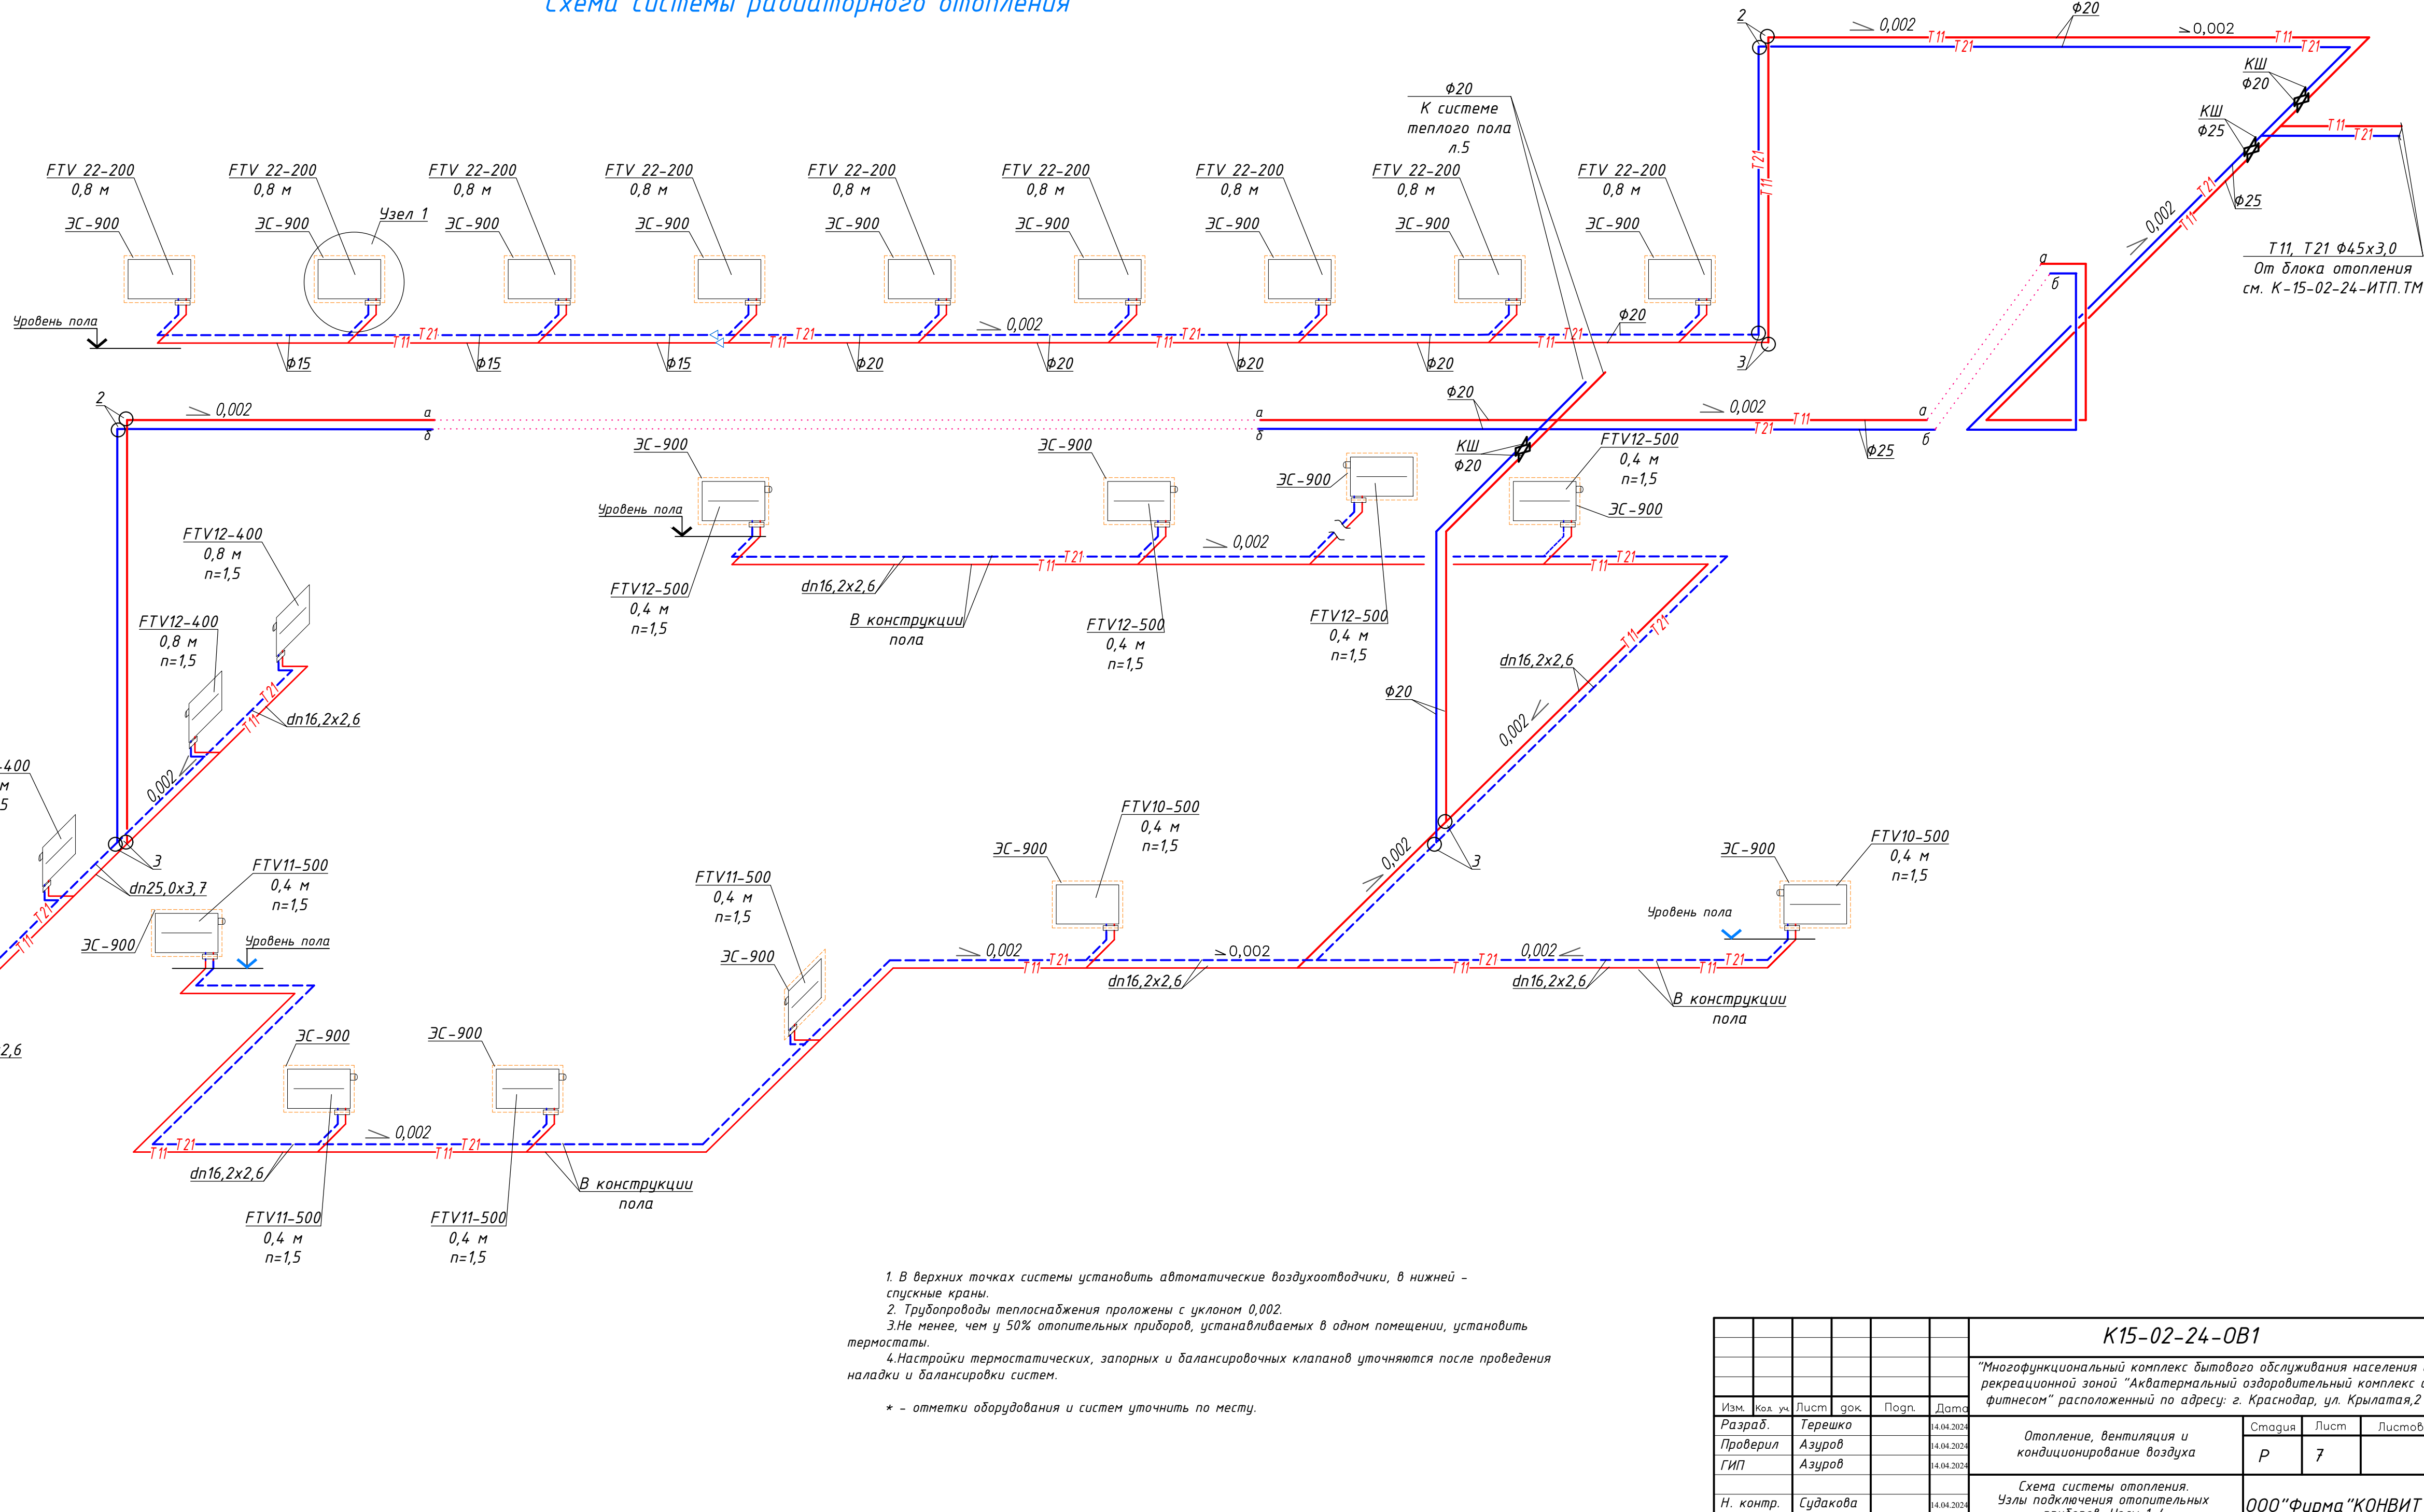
Схема системы радиаторного отопления

FTV 22-200
0,8 м
ЭС-900
FTV 22-200
0,8 м
ЭС-900
Узел 1
FTV 22-200
0,8 м
ЭС-900
FTV 22-200
0,8 м
ЭС-900
FTV 22-200
0,8 м
ЭС-900
FTV 22-200
0,8 м
ЭС-900
FTV 22-200
0,8 м
ЭС-900
FTV 22-200
0,8 м
ЭС-900
FTV 22-200
0,8 м
ЭС-900

Ф20
К системе
теплого пола
л.5

Уровень пола
Ф15 Ф15 Ф15 Ф20 Ф20 Ф20 Ф20 Ф20
Т11 Т21 0,002
2 3 Ф20 0,002 0,002 Т11 Т21
КШ Ф20
КШ Ф25
Ф25
Т11, Т21 Ф45х3,0
От блока отопления
см. К-15-02-24-ИТП.ТМ
а б

2 0,002 а б а б
Ф20 0,002 Т11 Т21 Ф25
КШ Ф20
ЭС-900
ЭС-900
ЭС-900
FTV12-500
0,4 м
n=1,5
ЭС-900
Уровень пола
FTV12-500
0,4 м
n=1,5
dn16,2х2,6
0,002
В конструкции
пола
FTV12-500
0,4 м
n=1,5
FTV12-500
0,4 м
n=1,5
dn16,2х2,6
Ф20
0,002

FTV12-400
0,8 м
n=1,5
FTV12-400
0,8 м
n=1,5
dn16,2х2,6
0,002
-400
м
5
3
dn25,0х3,7
FTV11-500
0,4 м
n=1,5
ЭС-900
Уровень пола
2,6

FTV11-500
0,4 м
n=1,5
ЭС-900
FTV10-500
0,4 м
n=1,5
ЭС-900
0,002
3
ЭС-900
FTV10-500
0,4 м
n=1,5
Уровень пола
0,002 0,002 0,002
dn16,2х2,6
dn16,2х2,6
В конструкции
пола

ЭС-900
ЭС-900
0,002
dn16,2х2,6
В конструкции
пола
FTV11-500
0,4 м
n=1,5
FTV11-500
0,4 м
n=1,5

1. В верхних точках системы установить автоматические воздухоотводчики, в нижней - спускные краны.
2. Трубопроводы теплоснабжения проложены с уклоном 0,002.
3.Не менее, чем у 50% отопительных приборов, устанавливаемых в одном помещении, установить термостаты.
4.Настройки термостатических, запорных и балансировочных клапанов уточняются после проведения наладки и балансировки систем.

* - отметки оборудования и систем уточнить по месту.

| Изм. | Кол. уч. | Лист | док. | Подп. | Дата |
|---|---|---|---|---|---|
| Разраб. | | Терешко | | | 14.04.2024 |
| Проверил | | Азуров | | | 14.04.2024 |
| ГИП | | Азуров | | | 14.04.2024 |
| Н. контр. | | Судакова | | | 14.04.2024 |

К15-02-24-ОВ1
"Многофункциональный комплекс бытового обслуживания населения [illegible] рекреационной зоной "Акватермальный оздоровительный комплекс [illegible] фитнесом" расположенный по адресу: г. Краснодар, ул. Крылатая,2 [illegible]
Отопление, вентиляция и кондиционирование воздуха
| Стадия | Лист | Листов |
|---|---|---|
| Р | 7 | |
Схема системы отопления. Узлы подключения отопительных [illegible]
ООО"Фирма"КОНВИТ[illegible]